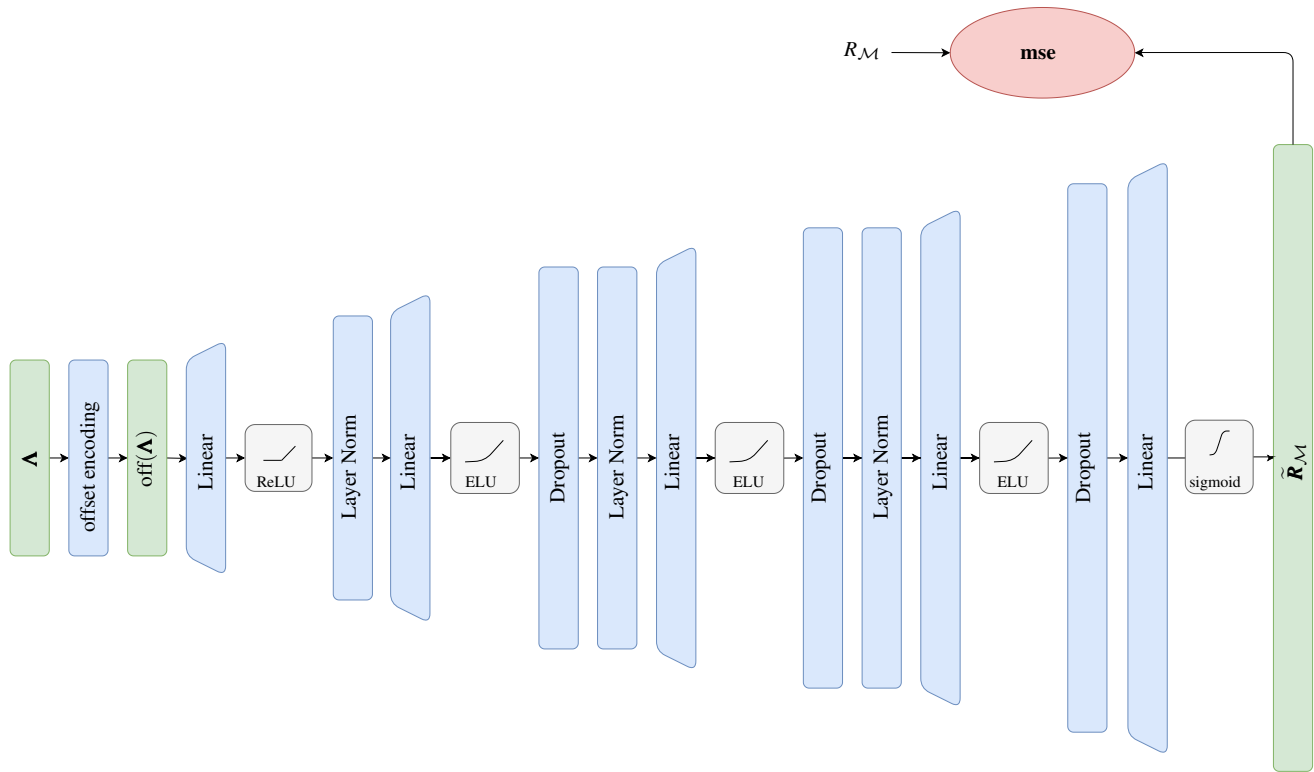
$R_{\mathcal{M}}$

mse

$\boldsymbol{\Lambda}$

offset encoding

off($\boldsymbol{\Lambda}$)

Linear

ReLU

Layer Norm

Linear

ELU

Dropout

Layer Norm

Linear

ELU

Dropout

Layer Norm

Linear

ELU

Dropout

Linear

sigmoid

$\tilde{\boldsymbol{R}}_{\mathcal{M}}$